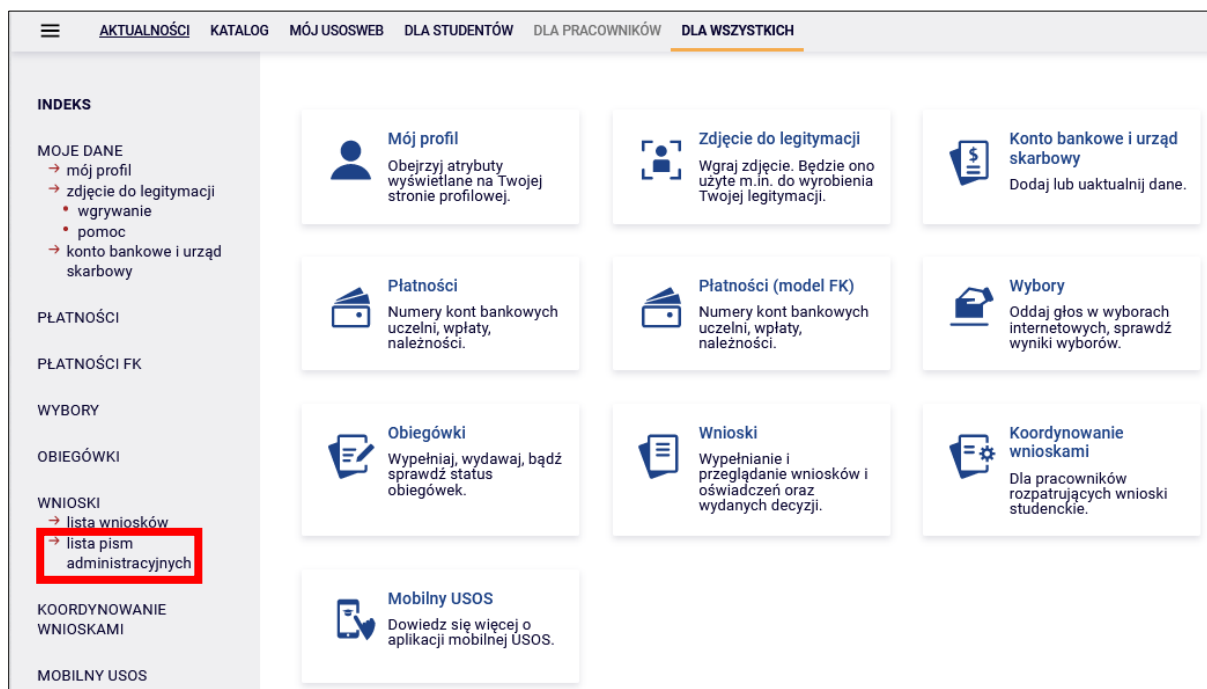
AKTUALNOŚCI KATALOG MÓJ USOSWEB DLA STUDENTÓW DLA PRACOWNIKÓW DLA WSZYSTKICH

INDEKS

MOJE DANE
→ mój profil
→ zdjęcie do legitymacji
• wgrywanie
• pomoc
→ konto bankowe i urząd skarbowy

PŁATNOŚCI

PŁATNOŚCI FK

WYBORY

OBIEGÓWKI

WNIOSKI
→ lista wniosków
→ lista pism administracyjnych

KOORDYNOWANIE WNIOSKAMI

MOBILNY USOS

Mój profil
Obejrzyj atrybuty wyświetlane na Twojej stronie profilowej.

Zdjęcie do legitymacji
Wgraj zdjęcie. Będzie ono użyte m.in. do wyrobienia Twojej legitymacji.

Konto bankowe i urząd skarbowy
Dodaj lub uaktualnij dane.

Płatności
Numery kont bankowych uczelni, wpłaty, należności.

Płatności (model FK)
Numery kont bankowych uczelni, wpłaty, należności.

Wybory
Oddaj głos w wyborach internetowych, sprawdź wyniki wyborów.

Obiegówki
Wypełniaj, wydawaj, bądź sprawdź status obiegówek.

Wnioski
Wypełnianie i przeglądanie wniosków i oświadczeń oraz wydanych decyzji.

Koordynowanie wnioskami
Dla pracowników rozpatrujących wnioski studenckie.

Mobilny USOS
Dowiedz się więcej o aplikacji mobilnej USOS.